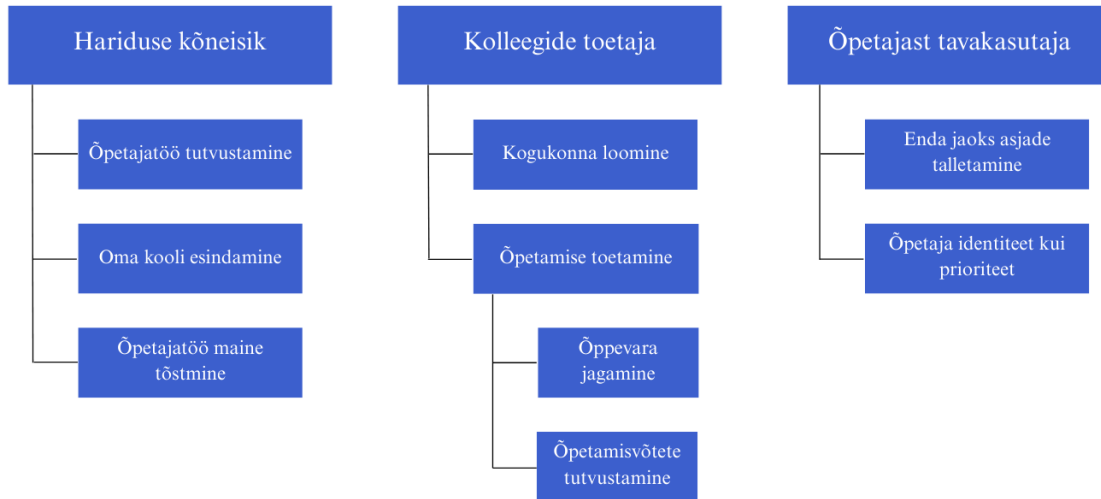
Hariduse kõneisik

Õpetajatöö tutvustamine

Oma kooli esindamine

Õpetajatöö maine tõstmine

Kolleegide toetaja

Kogukonna loomine

Õpetamise toetamine

Õppevara jagamine

Õpetamisvõtete tutvustamine

Õpetajast tavakasutaja

Enda jaoks asjade talletamine

Õpetaja identiteet kui prioriteet